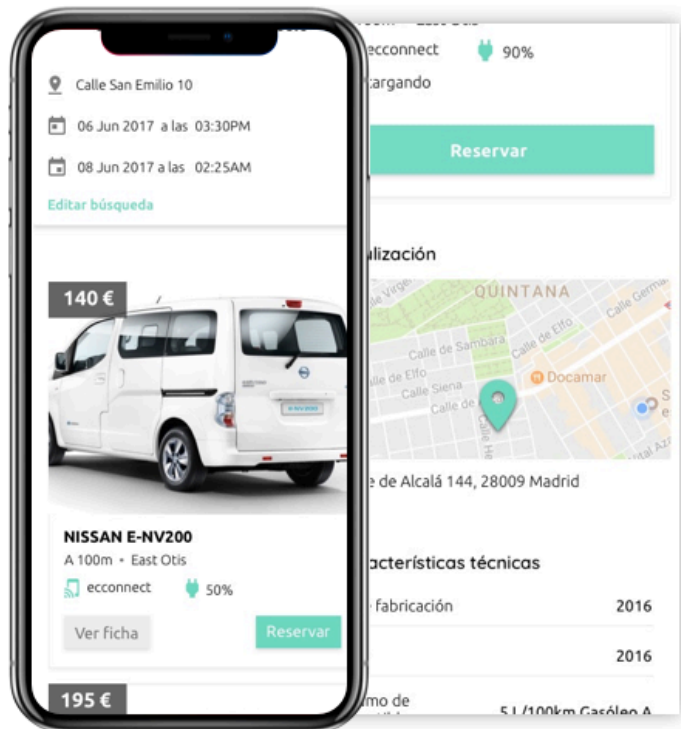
Calle San Emilio 10

06 Jun 2017 a las 03:30PM

08 Jun 2017 a las 02:25AM

Editar búsqueda

140 €

NISSAN E-NV200

A 100m • East Otis

ecconnect 50%

Ver ficha

Reservar

195 €

ecconnect 90%

cargando

Reservar

alización

QUINTANA

Calle Germ

Calle de Sambara

Calle de Elfo

Calle de Elfo

Calle Virge

Calle Siena

Calle de

Docamar

Calle H

e de Alcalá 144, 28009 Madrid

acterísticas técnicas

fabricación 2016

2016

mo de

5 L/100km Gasóleo A